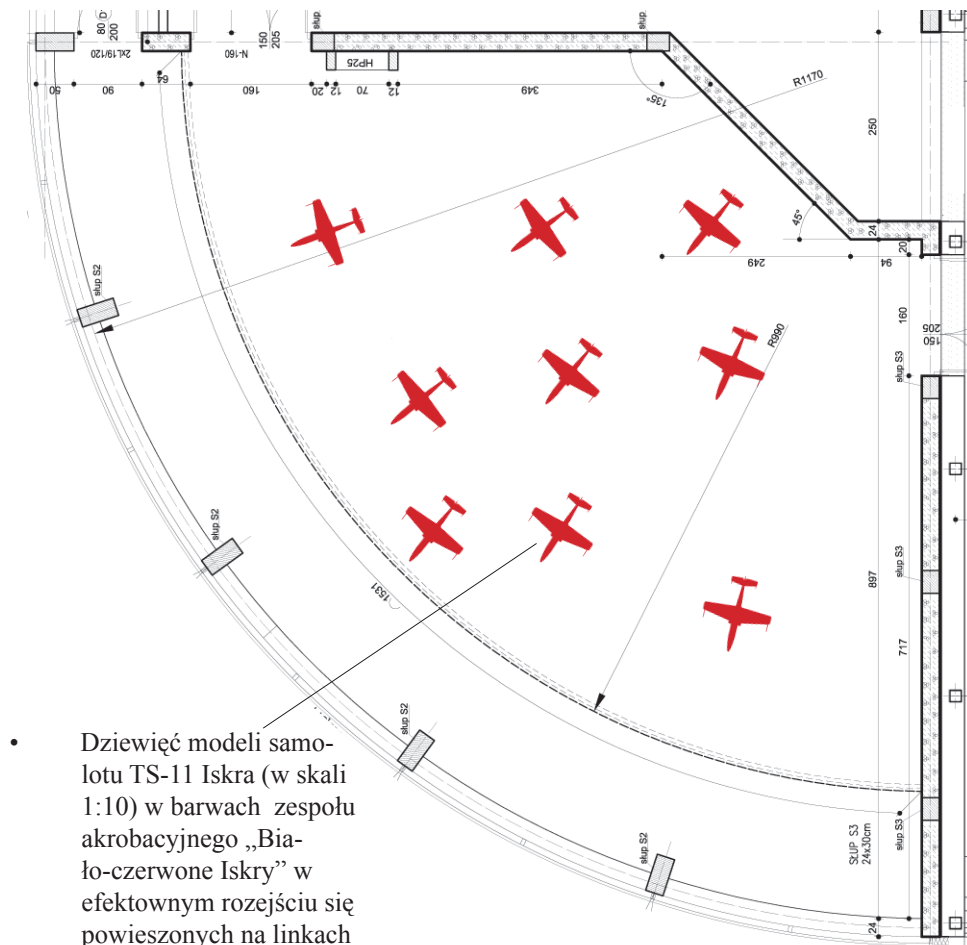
80
200
2xL19/120
150
205
N-160
słup
słup
HP25
50
90
64
160
12
20
70
12
349
135°
R1170
250
45°
24
20
249
94
słup S2
160
150
205
R990
słup S3
słup S2
słup S3
897
1531
717
słup S2
słup S2
SŁUP S3
24x30cm
słup S3
24

• Dziewięć modeli samolotu TS-11 Iskra (w skali 1:10) w barwach zespołu akrobacyjnego „Biało-czerwone Iskry" w efektownym rozejściu się powieszonych na linkach